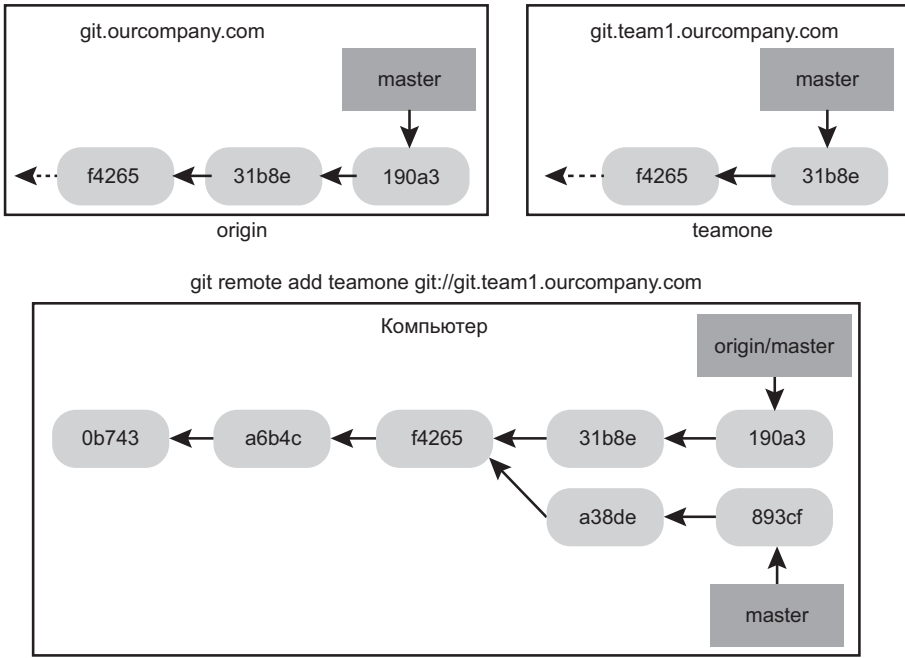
git.ourcompany.com

master

f4265

31b8e

190a3

origin

git.team1.ourcompany.com

master

f4265

31b8e

teamone

git remote add teamone git://git.team1.ourcompany.com

Компьютер

origin/master

0b743

a6b4c

f4265

31b8e

190a3

a38de

893cf

master